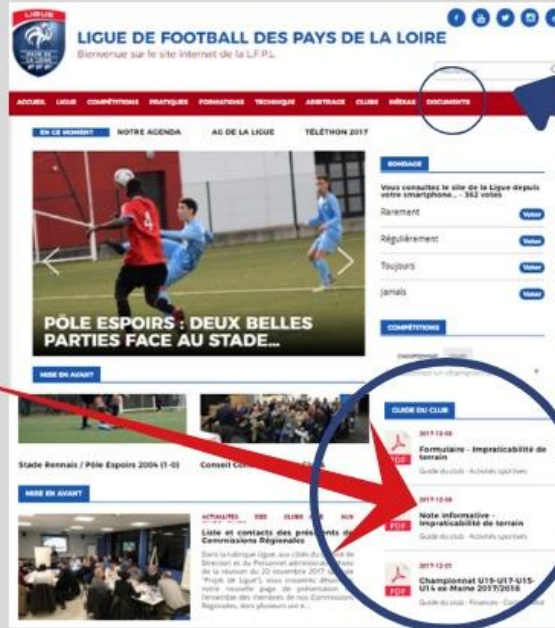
LIGUE

LIGUE DE FOOTBALL DES PAYS DE LA LOIRE
Bienvenue sur le site internet de la L.F.P.L.

ACCUEIL LIGUE COMPÉTITIONS PRATIQUES FORMATIONS TECHNIQUE ARBITRAGE CLUBS MÉDIAS DOCUMENTS

EN CE MOMENT NOTRE AGENDA AG DE LA LIGUE TÉLÉTHON 2017

PÔLE ESPOIRS : DEUX BELLES PARTIES FACE AU STADE...

SONDAGE
Vous consultez le site de la Ligue depuis votre smartphone... - 362 votes
Rarement Voter
Régulièrement Voter
Toujours Voter
Jamais Voter

COMPÉTITIONS
CHAMPIONNAT

MISE EN AVANT
Stade Rennais / Pôle Espoirs 2004 (1-0)
Conseil Con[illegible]

MISE EN AVANT
ACTUALITÉS DES CLUBS AVI AUX
Liste et contacts des présidents de Commissions Régionales
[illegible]

GUIDE DU CLUB
2017-12-08
Formulaire - Impraticabilité de terrain
Guide du club - Activités sportives

2017-12-08
Note informative - Impraticabilité de terrain
Guide du club - Activités sportives

2017-12-01
Championnat U19-U17-U15-U14 en Maine 2017/2018
Guide du club - Finances - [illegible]